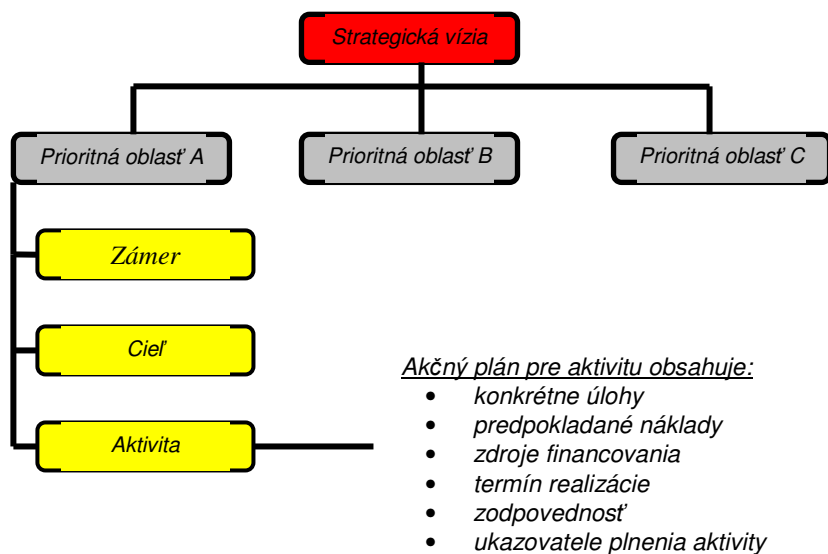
Strategická vízia

Prioritná oblasť A

Prioritná oblasť B

Prioritná oblasť C

Zámer

Cieľ

Aktivita

Akčný plán pre aktivitu obsahuje:
- konkrétne úlohy
- predpokladané náklady
- zdroje financovania
- termín realizácie
- zodpovednosť
- ukazovatele plnenia aktivity